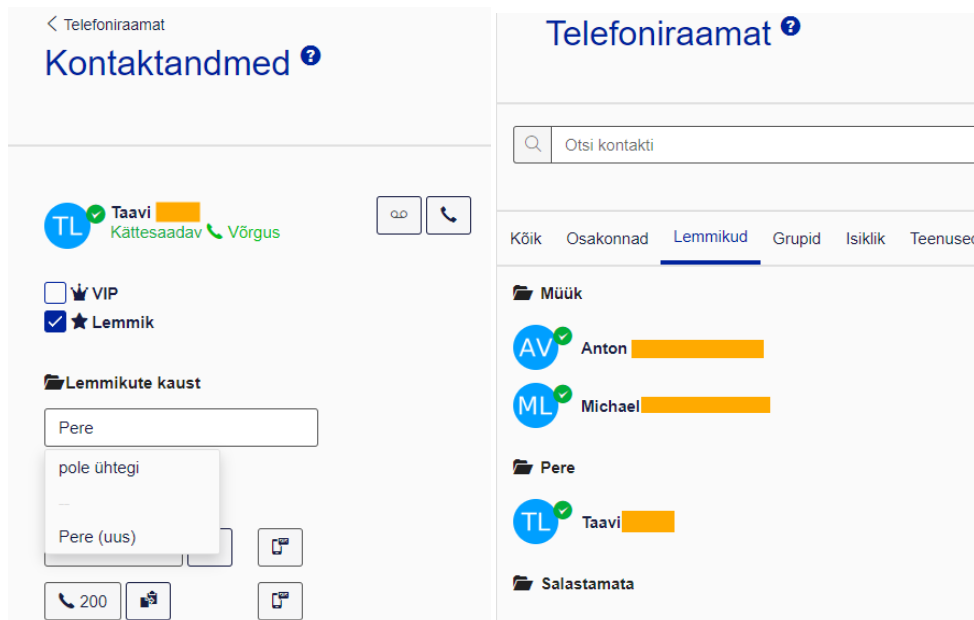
< Telefoniraamat
Kontaktandmed ?

TL Taavi
Kättesaadav Võrgus

VIP
Lemmik

Lemmikute kaust

Pere

pole ühtegi
—
Pere (uus)

200

Telefoniraamat ?

Otsi kontakti

Kõik Osakonnad Lemmikud Grupid Isiklik Teenused

Müük

AV Anton

ML Michael

Pere

TL Taavi

Salastamata